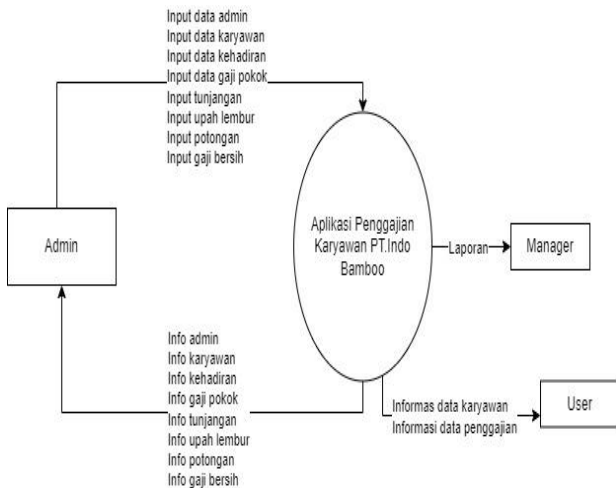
Input data admin
Input data karyawan
Input data kehadiran
Input data gaji pokok
Input tunjangan
Input upah lembur
Input potongan
Input gaji bersih

Admin

Aplikasi Penggajian Karyawan PT.Indo Bamboo

Laporan

Manager

Info admin
Info karyawan
Info kehadiran
Info gaji pokok
Info tunjangan
Info upah lembur
Info potongan
Info gaji bersih

Informas data karyawan
Informasi data penggajian

User